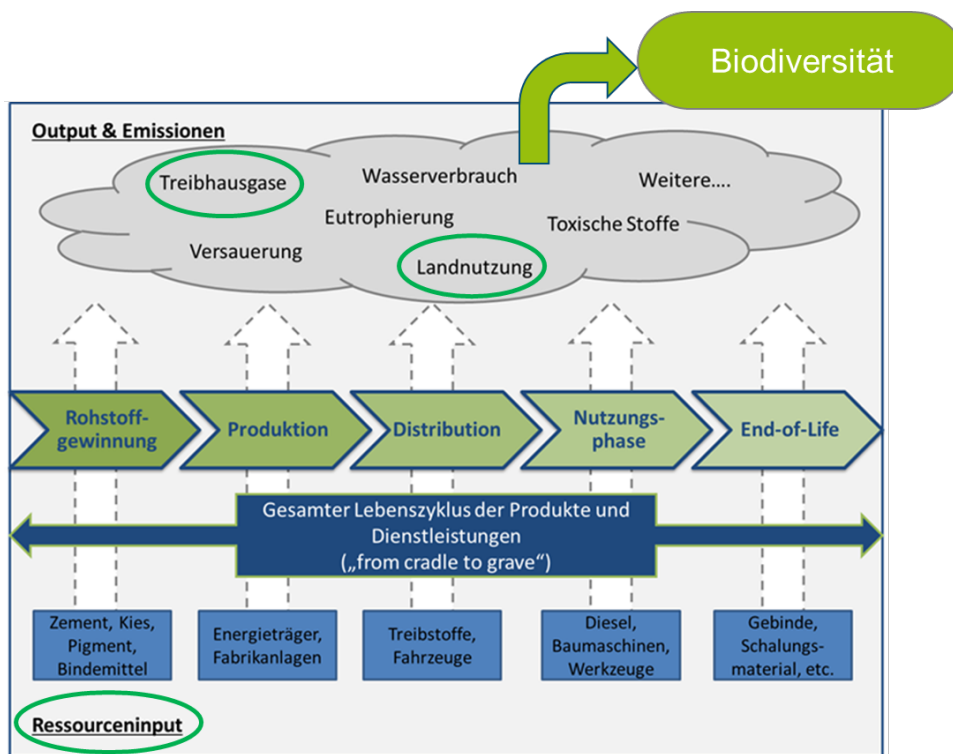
Biodiversität

Output & Emissionen

Treibhausgase

Wasserverbrauch

Weitere….

Eutrophierung

Toxische Stoffe

Versauerung

Landnutzung

Rohstoffgewinnung

Produktion

Distribution

Nutzungsphase

End-of-Life

Gesamter Lebenszyklus der Produkte und Dienstleistungen („from cradle to grave“)

Zement, Kies, Pigment, Bindemittel

Energieträger, Fabrikanlagen

Treibstoffe, Fahrzeuge

Diesel, Baumaschinen, Werkzeuge

Gebinde, Schalungsmaterial, etc.

Ressourceninput